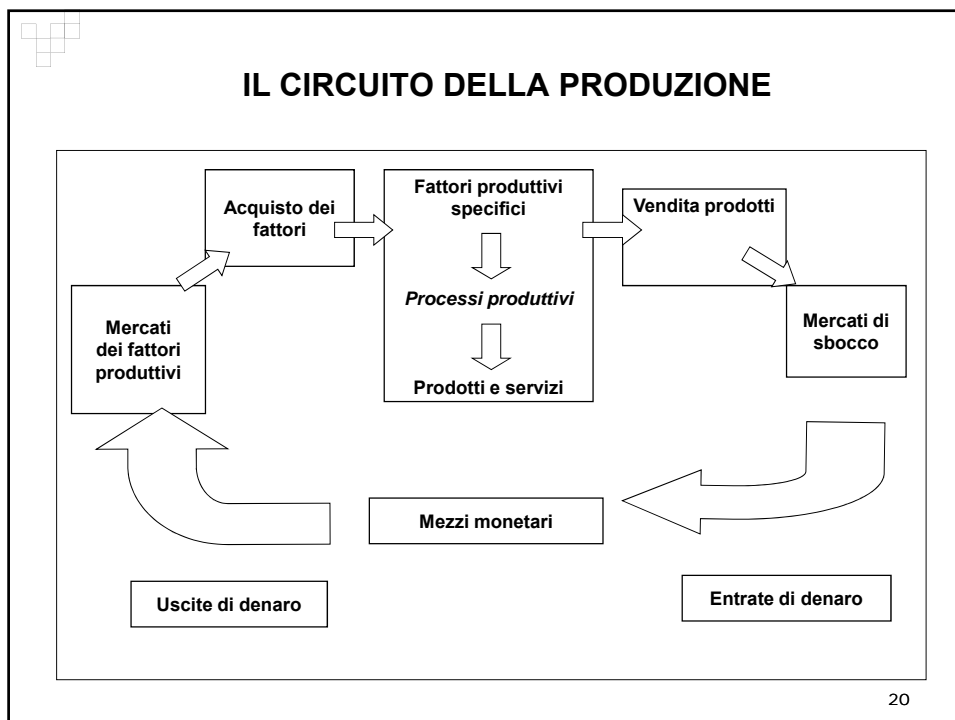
IL CIRCUITO DELLA PRODUZIONE

Acquisto dei fattori

Fattori produttivi specifici

Processi produttivi

Prodotti e servizi

Vendita prodotti

Mercati dei fattori produttivi

Mercati di sbocco

Mezzi monetari

Uscite di denaro

Entrate di denaro

20